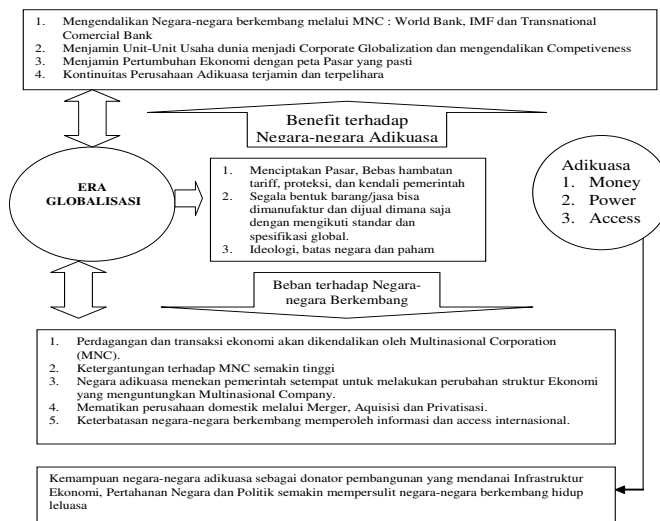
1. Mengendalikan Negara-negara berkembang melalui MNC : World Bank, IMF dan Transnational Comercial Bank
2. Menjamin Unit-Unit Usaha dunia menjadi Corporate Globalization dan mengendalikan Competiveness
3. Menjamin Pertumbuhan Ekonomi dengan peta Pasar yang pasti
4. Kontinuitas Perusahaan Adikuasa terjamin dan terpelihara

Benefit terhadap Negara-negara Adikuasa

ERA GLOBALISASI

1. Menciptakan Pasar, Bebas hambatan tariff, proteksi, dan kendali pemerintah
2. Segala bentuk barang/jasa bisa dimanufaktur dan dijual dimana saja dengan mengikuti standar dan spesifikasi global.
3. Ideologi, batas negara dan paham

Adikuasa
1. Money
2. Power
3. Access

Beban terhadap Negara-negara Berkembang

1. Perdagangan dan transaksi ekonomi akan dikendalikan oleh Multinasional Corporation (MNC).
2. Ketergantungan terhadap MNC semakin tinggi
3. Negara adikuasa menekan pemerintah setempat untuk melakukan perubahan struktur Ekonomi yang menguntungkan Multinasional Company.
4. Mematikan perusahaan domestik melalui Merger, Aquisisi dan Privatisasi.
5. Keterbatasan negara-negara berkembang memperoleh informasi dan access internasional.

Kemampuan negara-negara adikuasa sebagai donator pembangunan yang mendanai Infrastruktur Ekonomi, Pertahanan Negara dan Politik semakin mempersulit negara-negara berkembang hidup leluasa